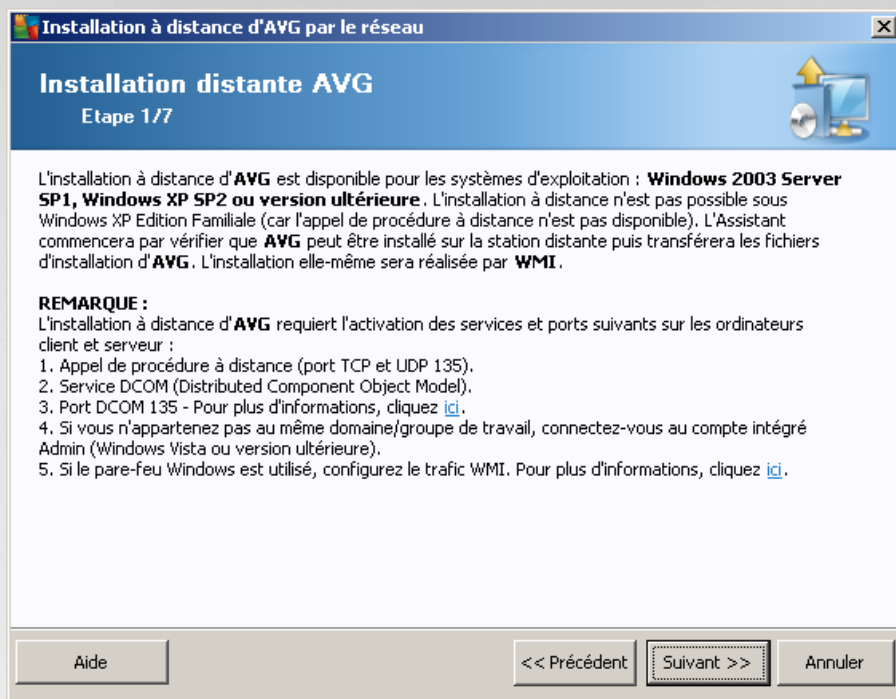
Installation à distance d'AVG par le réseau

Installation distante AVG
Etape 1/7

L'installation à distance d'AVG est disponible pour les systèmes d'exploitation : Windows 2003 Server SP1, Windows XP SP2 ou version ultérieure. L'installation à distance n'est pas possible sous Windows XP Edition Familiale (car l'appel de procédure à distance n'est pas disponible). L'Assistant commencera par vérifier que AVG peut être installé sur la station distante puis transférera les fichiers d'installation d'AVG. L'installation elle-même sera réalisée par WMI.

REMARQUE :
L'installation à distance d'AVG requiert l'activation des services et ports suivants sur les ordinateurs client et serveur :
1. Appel de procédure à distance (port TCP et UDP 135).
2. Service DCOM (Distributed Component Object Model).
3. Port DCOM 135 - Pour plus d'informations, cliquez ici.
4. Si vous n'appartenez pas au même domaine/groupe de travail, connectez-vous au compte intégré Admin (Windows Vista ou version ultérieure).
5. Si le pare-feu Windows est utilisé, configurez le trafic WMI. Pour plus d'informations, cliquez ici.

Aide
<< Précédent
Suivant >>
Annuler